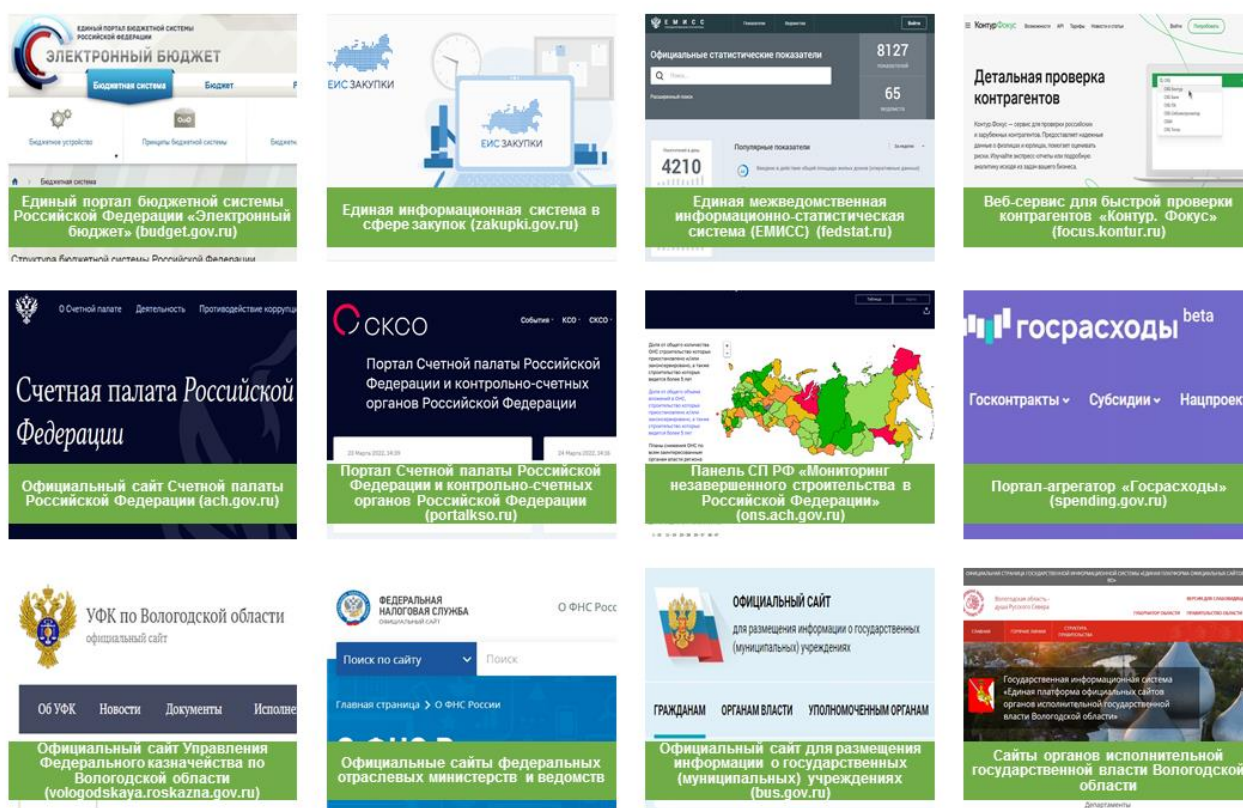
ЕДИНЫЙ ПОРТАЛ БЮДЖЕТНОЙ СИСТЕМЫ РОССИЙСКОЙ ФЕДЕРАЦИИ
ЭЛЕКТРОННЫЙ БЮДЖЕТ
Бюджетная система
Бюджет
Бюджетное устройство
Принципы бюджетной системы
Бюджетная система
Единый портал бюджетной системы Российской Федерации «Электронный бюджет» (budget.gov.ru)
Структура бюджетной системы Российской Федерации

ЕИС ЗАКУПКИ
ЕИС ЗАКУПКИ
Единая информационная система в сфере закупок (zakupki.gov.ru)

ЕМИСС
Официальные статистические показатели
8127
65
Популярные показатели
4210
Единая межведомственная информационно-статистическая система (ЕМИСС) (fedstat.ru)

Контур.Фокус
Детальная проверка контрагентов
Веб-сервис для быстрой проверки контрагентов «Контур. Фокус» (focus.kontur.ru)

О Счетной палате Деятельность Противодействие коррупции
Счетная палата Российской Федерации
Официальный сайт Счетной палаты Российской Федерации (ach.gov.ru)

СКСО
События КСО СКСО
Портал Счетной палаты Российской Федерации и контрольно-счетных органов Российской Федерации
Портал Счетной палаты Российской Федерации и контрольно-счетных органов Российской Федерации (portalkso.ru)

Панель СП РФ «Мониторинг незавершенного строительства в Российской Федерации» (ons.ach.gov.ru)

госрасходы beta
Госконтракты Субсидии Нацпроек
Портал-агрегатор «Госрасходы» (spending.gov.ru)

УФК по Вологодской области
официальный сайт
Об УФК Новости Документы Исполне
Официальный сайт Управления Федерального казначейства по Вологодской области (vologodskaya.roskazna.gov.ru)

ФЕДЕРАЛЬНАЯ НАЛОГОВАЯ СЛУЖБА
ОФИЦИАЛЬНЫЙ САЙТ
О ФНС Росс
Поиск по сайту
Поиск
Главная страница > О ФНС России
Официальные сайты федеральных отраслевых министерств и ведомств

ОФИЦИАЛЬНЫЙ САЙТ
для размещения информации о государственных (муниципальных) учреждениях
ГРАЖДАНАМ ОРГАНАМ ВЛАСТИ УПОЛНОМОЧЕННЫМ ОРГАНАМ
Официальный сайт для размещения информации о государственных (муниципальных) учреждениях (bus.gov.ru)

Вологодская область - душа Русского Севера
Государственная информационная система «Единая платформа официальных сайтов органов исполнительной государственной власти Вологодской области»
Сайты органов исполнительной государственной власти Вологодской области
Департаменты